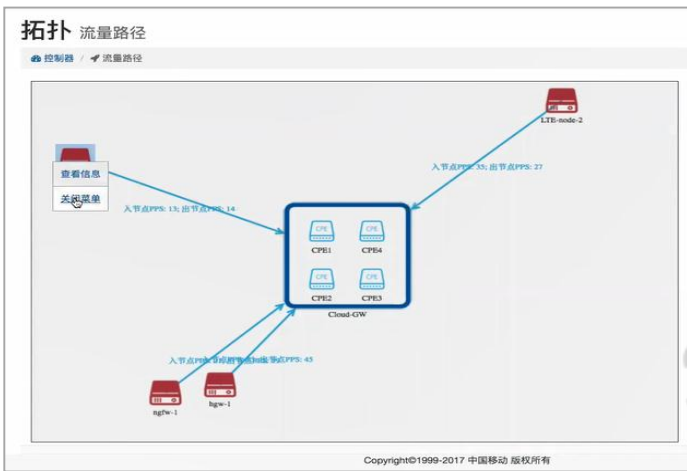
拓扑 流量路径

控制器 / 流量路径

LTE-node-2

入节点PPS: 33; 出节点PPS: 27

查看信息

关闭菜单

入节点PPS: 13; 出节点PPS: 14

CPE
CPE1

CPE
CPE4

CPE
CPE2

CPE
CPE3

Cloud-GW

入节点PPS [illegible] 出节点PPS: 45

ngfw-1

hgw-1

Copyright©1999-2017 中国移动 版权所有